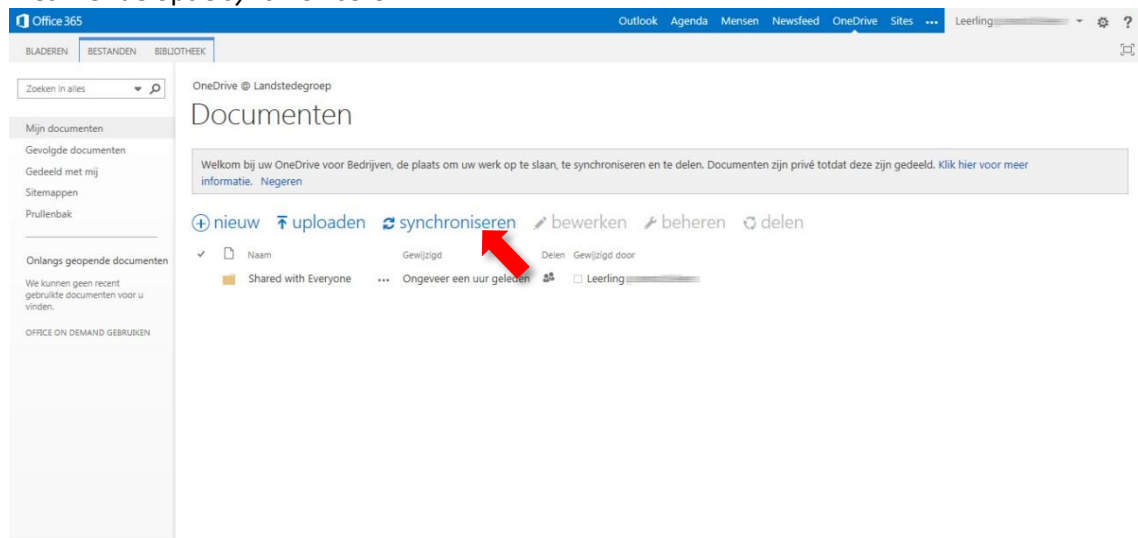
Office 365

Outlook Agenda Mensen Newsfeed OneDrive Sites ... Leerling

BLADEREN BESTANDEN BIBLIOTHEEK

Zoeken in alles

Mijn documenten
Gevolgde documenten
Gedeeld met mij
Sitemappen
Prullenbak

Onlangs geopende documenten
We kunnen geen recent gebruikte documenten voor u vinden.

OFFICE ON DEMAND GEBRUIKEN

OneDrive @ Landstedegroep

Documenten

Welkom bij uw OneDrive voor Bedrijven, de plaats om uw werk op te slaan, te synchroniseren en te delen. Documenten zijn privé totdat deze zijn gedeeld. Klik hier voor meer informatie. Negeren

nieuw uploaden synchroniseren bewerken beheren delen

| ✓ | Naam | | Gewijzigd | Delen | Gewijzigd door |
|---|---|---|---|---|---|
| | Shared with Everyone | ... | Ongeveer een uur geleden | | Leerling |